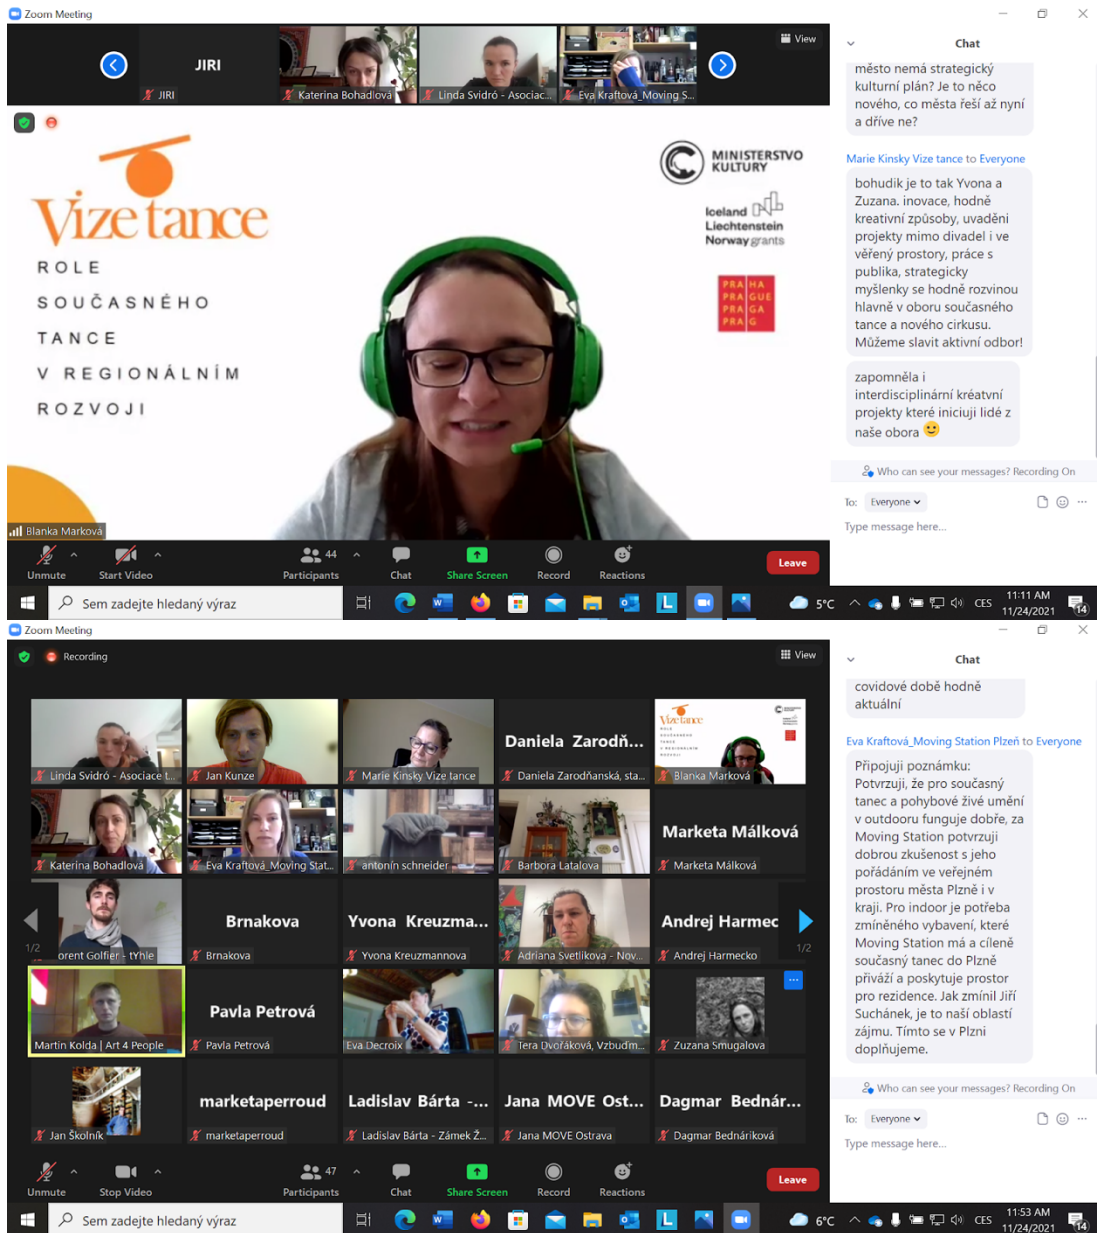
Zoom Meeting

JIRI
JIRI
Katerina Bohadlová
Linda Svidró - Asociac...
Eva Kraftová_Moving S...
View

Vize tance
ROLE
SOUČASNÉHO
TANCE
V REGIONÁLNÍM
ROZVOJI

MINISTERSTVO KULTURY
Iceland Liechtenstein Norway grants
PRAHA PRAGUE PRAGA PRAG

Blanka Markova

Unmute
Start Video
44 Participants
Chat
Share Screen
Record
Reactions
Leave

Chat
město nemá strategický kulturní plán? Je to něco nového, co města řeší až nyní a dříve ne?

Marie Kinsky Vize tance to Everyone
bohudík je to tak Yvona a Zuzana. inovace, hodně kreativní způsoby, uvadění projekty mimo divadel i ve věřený prostory, práce s publika, strategicky myšlenky se hodně rozvinou hlavně v oboru současného tance a nového cirkusu. Můžeme slavit aktivní odbor!

zapomněla i interdisciplinární kréatvní projekty které iniciují lidé z naše obora 🙂

Who can see your messages? Recording On
To: Everyone
Type message here...

Sem zadejte hledaný výraz
5°C
CES
11:11 AM
11/24/2021
14

Zoom Meeting
Recording
View

Linda Svidró - Asociace t...
Jan Kunze
Marie Kinsky Vize tance
Daniela Zarodň...
Daniela Zarodňanská, sta...
Blanka Marková
Katerina Bohadlová
Eva Kraftová_Moving Stat...
antonín schneider
Barbora Latalova
Marketa Málková
Marketa Málková
1/2
orent Golfier - tYhle
Brnakova
Brnakova
Yvona Kreuzma...
Yvona Kreuzmannova
Adriana Svetlikova - Nov...
Andrej Harmec
Andrej Harmecko
1/2
Martin Kolda | Art 4 People
Pavla Petrová
Pavla Petrová
Eva Decroix
Tera Dvořáková, Vzbudm...
Zuzana Smugalova
Jan Školník
marketaperroud
marketaperroud
Ladislav Bárta -...
Ladislav Bárta - Zámek Ž...
Jana MOVE Ost...
Jana MOVE Ostrava
Dagmar Bednár...
Dagmar Bednáriková

Unmute
Stop Video
47 Participants
Chat
Share Screen
Record
Reactions
Leave

Chat
covidové době hodně aktuální

Eva Kraftová_Moving Station Plzeň to Everyone
Připojuji poznámku: Potvrzuji, že pro současný tanec a pohybové živé umění v outdooru funguje dobře, za Moving Station potvrzuji dobrou zkušenost s jeho pořádáním ve veřejném prostoru města Plzně i v kraji. Pro indoor je potřeba zmíněného vybavení, které Moving Station má a cílené současný tanec do Plzně přiváží a poskytuje prostor pro rezidence. Jak zmínil Jiří Suchánek, je to naší oblastí zájmu. Tímto se v Plzni doplňujeme.

Who can see your messages? Recording On
To: Everyone
Type message here...

Sem zadejte hledaný výraz
6°C
CES
11:53 AM
11/24/2021
14